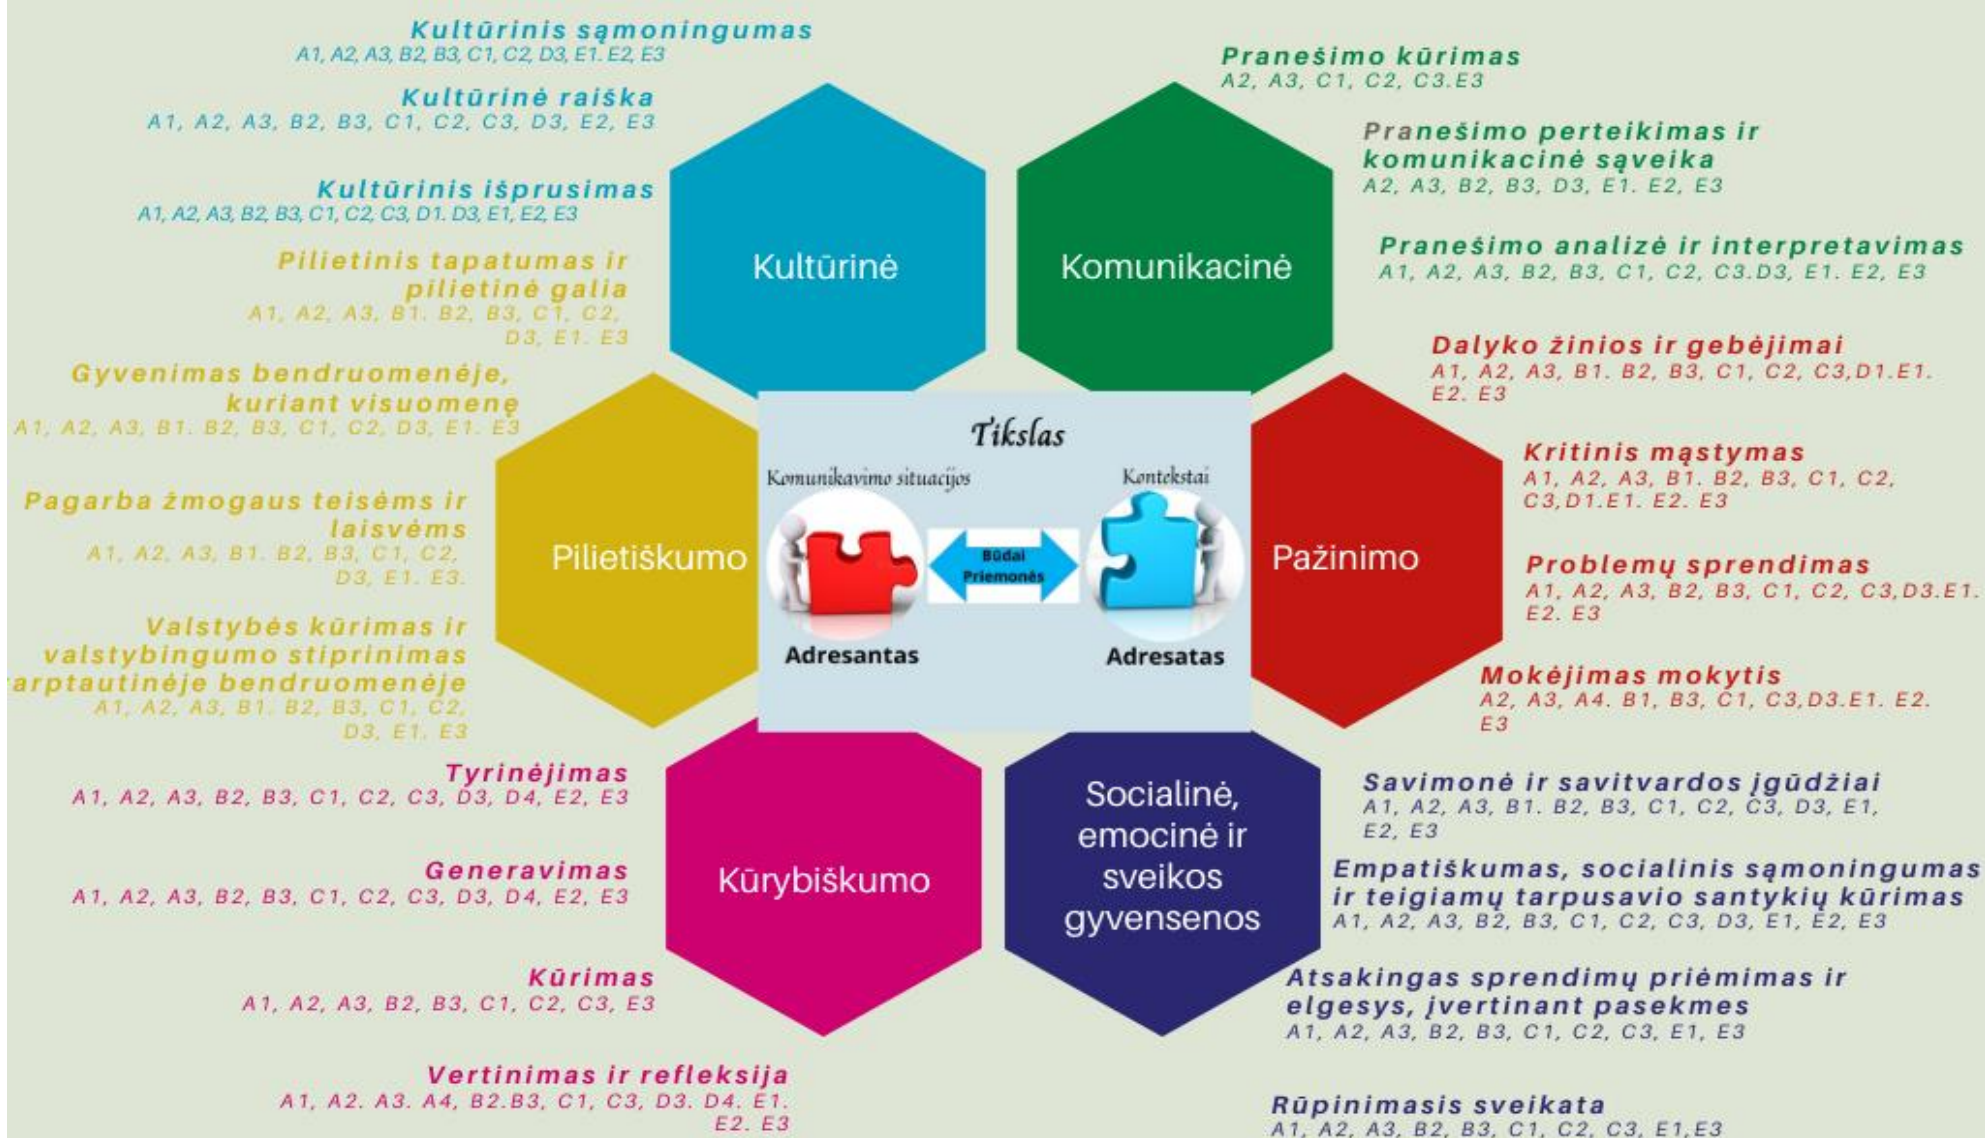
Kultūrinis sąmoningumas
A1, A2, A3, B2, B3, C1, C2, D3, E1. E2, E3

Kultūrinė raiška
A1, A2, A3, B2, B3, C1, C2, C3, D3, E2, E3

Kultūrinis išprusimas
A1, A2, A3, B2, B3, C1, C2, C3, D1. D3, E1, E2, E3

Pilietinis tapatumas ir pilietinė galia
A1, A2, A3, B1. B2, B3, C1, C2, D3, E1. E3

Gyvenimas bendruomenėje, kuriant visuomenę
A1, A2, A3, B1. B2, B3, C1, C2, D3, E1. E3

Pagarba žmogaus teisėms ir laisvėms
A1, A2, A3, B1. B2, B3, C1, C2, D3, E1. E3.

Valstybės kūrimas ir valstybingumo stiprinimas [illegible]arptautinėje bendruomenėje
A1, A2, A3, B1. B2, B3, C1, C2, D3, E1. E3

Tyrinėjimas
A1, A2, A3, B2, B3, C1, C2, C3, D3, D4, E2, E3

Generavimas
A1, A2, A3, B2, B3, C1, C2, C3, D3, D4, E2, E3

Kūrimas
A1, A2, A3, B2, B3, C1, C2, C3, E3

Vertinimas ir refleksija
A1, A2. A3. A4, B2.B3, C1, C3, D3. D4. E1. E2. E3

Kultūrinė
Komunikacinė
Pilietiškumo
Pažinimo
Kūrybiškumo
Socialinė, emocinė ir sveikos gyvensenos

Tikslas
Komunikavimo situacijos
Kontekstai
Būdai
Priemonės
Adresantas
Adresatas

Pranešimo kūrimas
A2, A3, C1, C2, C3.E3

Pranešimo perteikimas ir komunikacinė sąveika
A2, A3, B2, B3, D3, E1. E2, E3

Pranešimo analizė ir interpretavimas
A1, A2, A3, B2, B3, C1, C2, C3.D3, E1. E2, E3

Dalyko žinios ir gebėjimai
A1, A2, A3, B1. B2, B3, C1, C2, C3,D1.E1. E2. E3

Kritinis mąstymas
A1, A2, A3, B1. B2, B3, C1, C2, C3,D1.E1. E2. E3

Problemų sprendimas
A1, A2, A3, B2, B3, C1, C2, C3,D3.E1. E2. E3

Mokėjimas mokytis
A2, A3, A4. B1, B3, C1, C3,D3.E1. E2. E3

Savimonė ir savitvardos įgūdžiai
A1, A2, A3, B1. B2, B3, C1, C2, C3, D3, E1, E2, E3

Empatiškumas, socialinis sąmoningumas ir teigiamų tarpusavio santykių kūrimas
A1, A2, A3, B2, B3, C1, C2, C3, D3, E1, E2, E3

Atsakingas sprendimų priėmimas ir elgesys, įvertinant pasekmes
A1, A2, A3, B2, B3, C1, C2, C3, E1, E3

Rūpinimasis sveikata
A1, A2, A3, B2, B3, C1, C2, C3, E1,E3